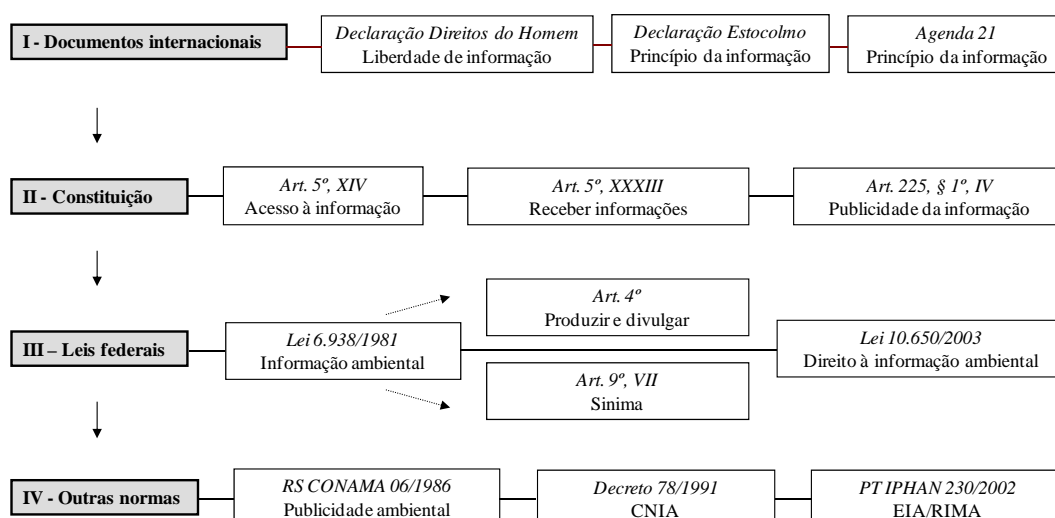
I - Documentos internacionais

Declaração Direitos do Homem
Liberdade de informação

Declaração Estocolmo
Princípio da informação

Agenda 21
Princípio da informação

II - Constituição

Art. 5º, XIV
Acesso à informação

Art. 5º, XXXIII
Receber informações

Art. 225, § 1º, IV
Publicidade da informação

III – Leis federais

Lei 6.938/1981
Informação ambiental

Art. 4º
Produzir e divulgar

Art. 9º, VII
Sinima

Lei 10.650/2003
Direito à informação ambiental

IV - Outras normas

RS CONAMA 06/1986
Publicidade ambiental

Decreto 78/1991
CNIA

PT IPHAN 230/2002
EIA/RIMA